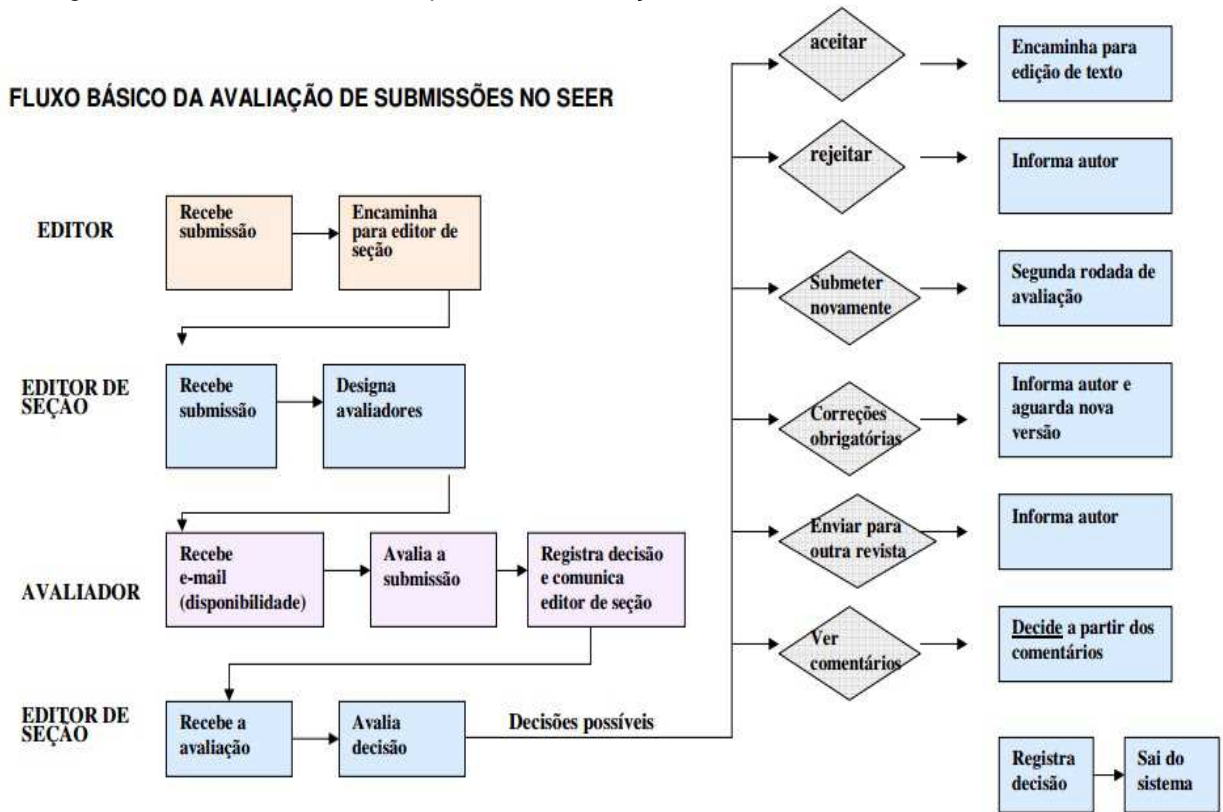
FLUXO BÁSICO DA AVALIAÇÃO DE SUBMISSÕES NO SEER

EDITOR

Recebe submissão

Encaminha para editor de seção

EDITOR DE SEÇÃO

Recebe submissão

Designa avaliadores

AVALIADOR

Recebe e-mail (disponibilidade)

Avalia a submissão

Registra decisão e comunica editor de seção

EDITOR DE SEÇÃO

Recebe a avaliação

Avalia decisão

Decisões possíveis

aceitar

Encaminha para edição de texto

rejeitar

Informa autor

Submeter novamente

Segunda rodada de avaliação

Correções obrigatórias

Informa autor e aguarda nova versão

Enviar para outra revista

Informa autor

Ver comentários

Decide a partir dos comentários

Registra decisão

Sai do sistema